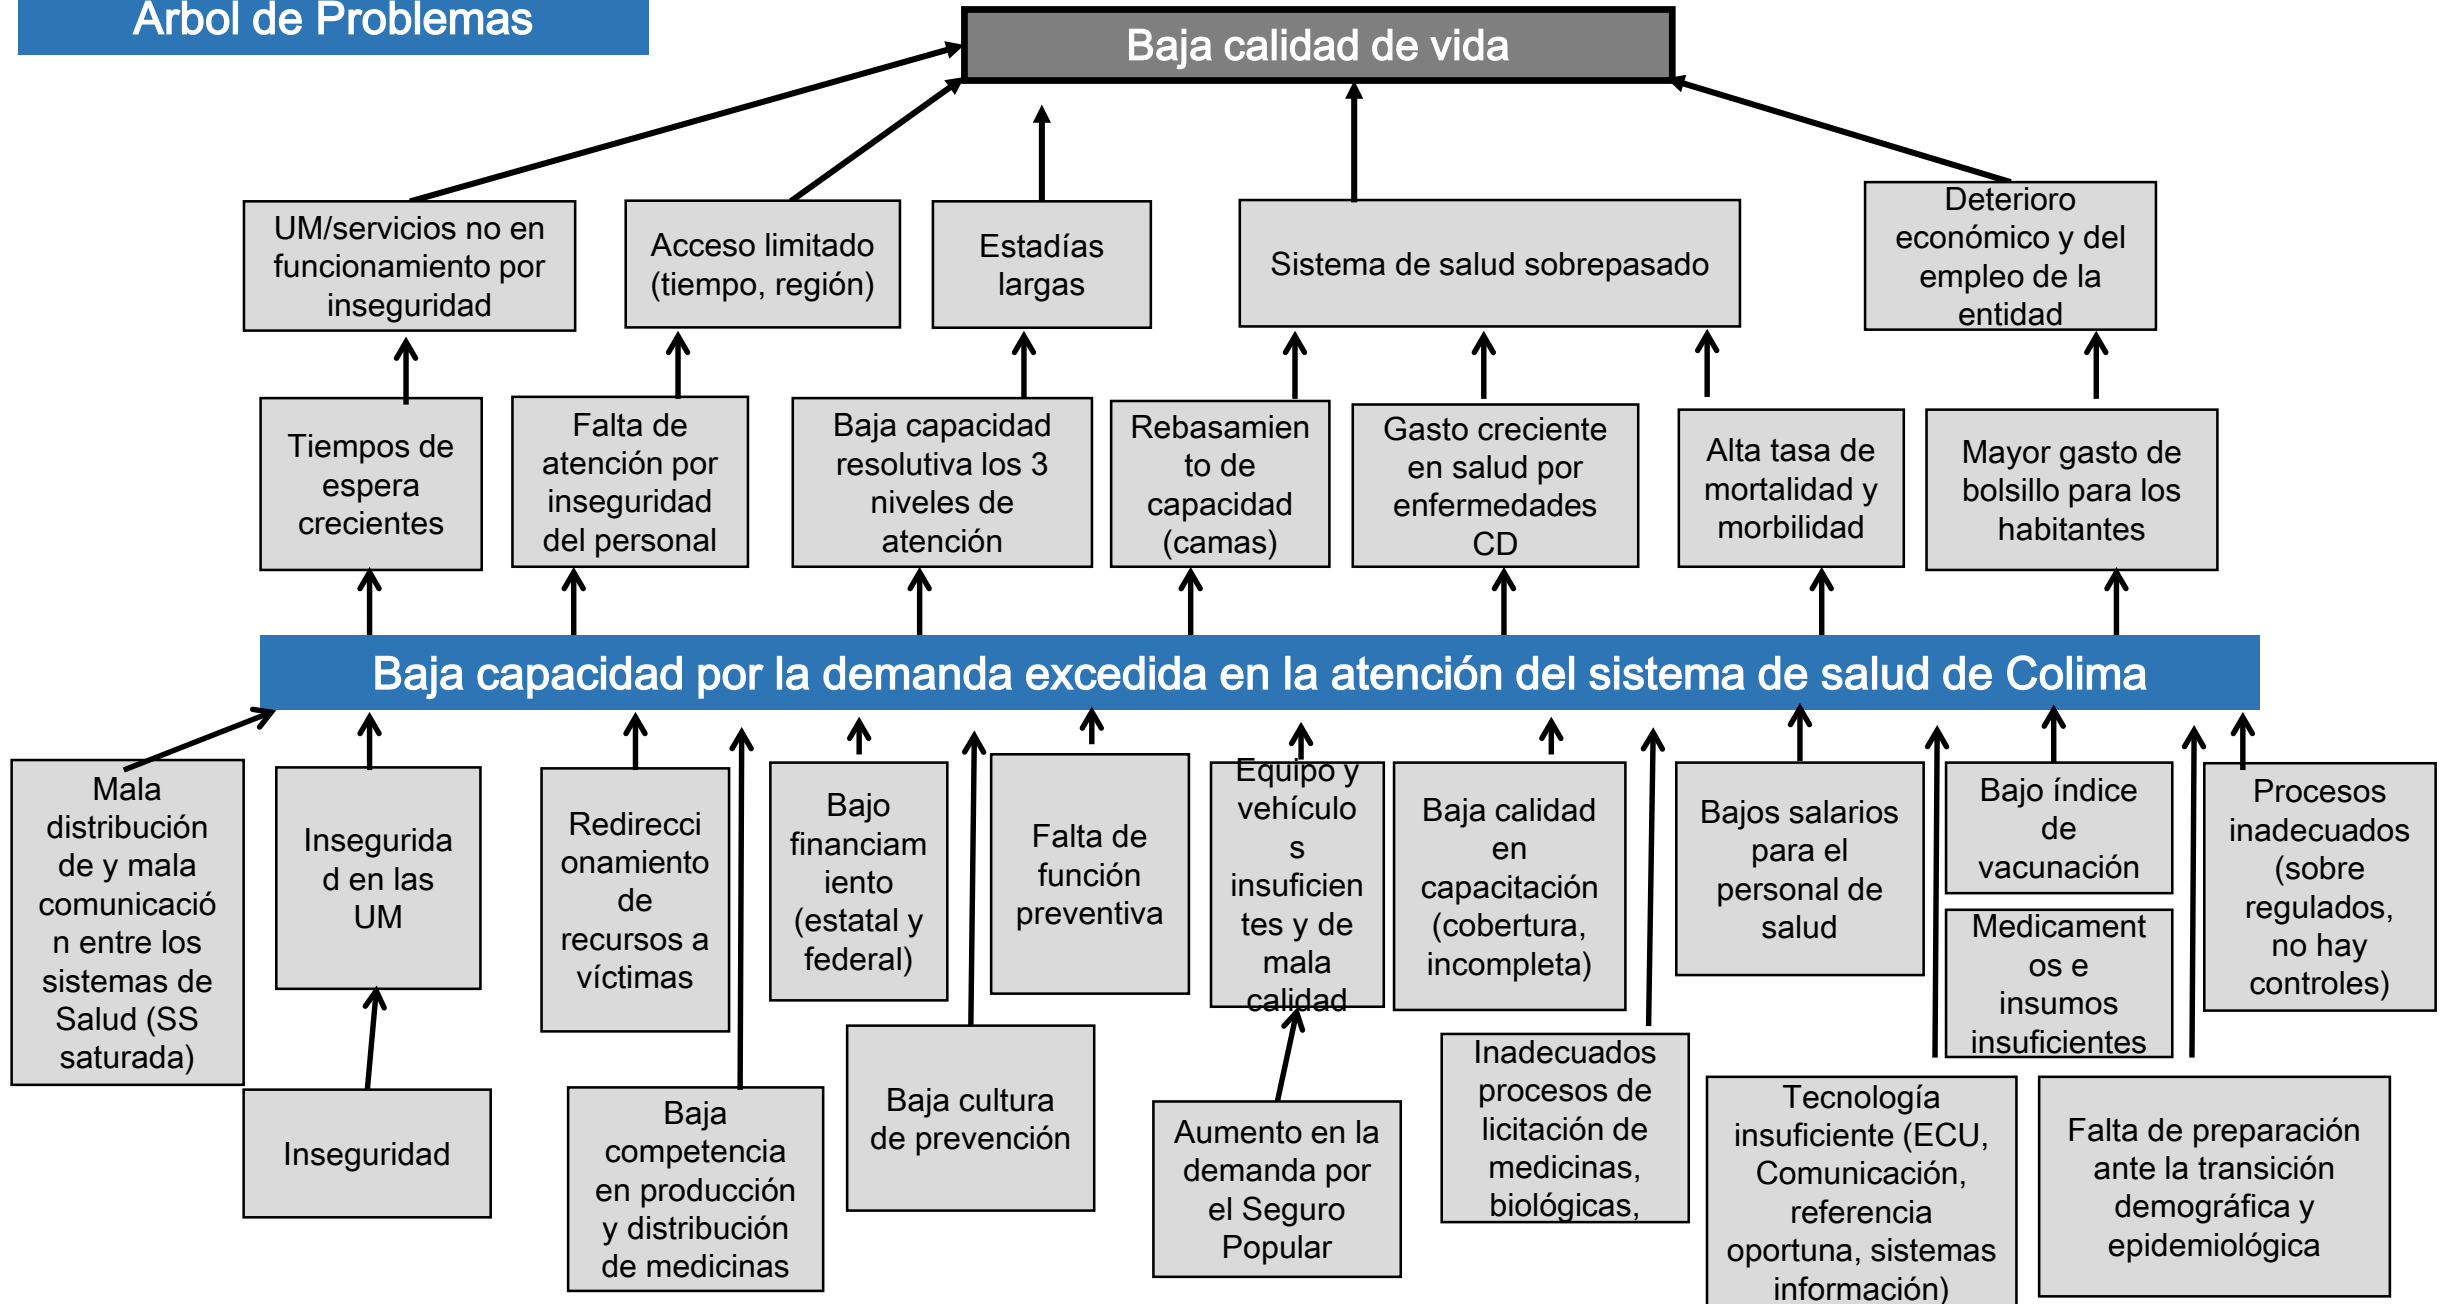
Arbol de Problemas

Baja calidad de vida

UM/servicios no en funcionamiento por inseguridad

Acceso limitado (tiempo, región)

Estadías largas

Sistema de salud sobrepasado

Deterioro económico y del empleo de la entidad

Tiempos de espera crecientes

Falta de atención por inseguridad del personal

Baja capacidad resolutiva los 3 niveles de atención

Rebasamiento de capacidad (camas)

Gasto creciente en salud por enfermedades CD

Alta tasa de mortalidad y morbilidad

Mayor gasto de bolsillo para los habitantes

Baja capacidad por la demanda excedida en la atención del sistema de salud de Colima

Mala distribución de y mala comunicación entre los sistemas de Salud (SS saturada)

Inseguridad en las UM

Redireccionamiento de recursos a víctimas

Bajo financiamiento (estatal y federal)

Falta de función preventiva

Equipo y vehículos insuficientes y de mala calidad

Baja calidad en capacitación (cobertura, incompleta)

Bajos salarios para el personal de salud

Bajo índice de vacunación

Medicamentos e insumos insuficientes

Procesos inadecuados (sobre regulados, no hay controles)

Inseguridad

Baja competencia en producción y distribución de medicinas

Baja cultura de prevención

Aumento en la demanda por el Seguro Popular

Inadecuados procesos de licitación de medicinas, biológicas,

Tecnología insuficiente (ECU, Comunicación, referencia oportuna, sistemas información)

Falta de preparación ante la transición demográfica y epidemiológica